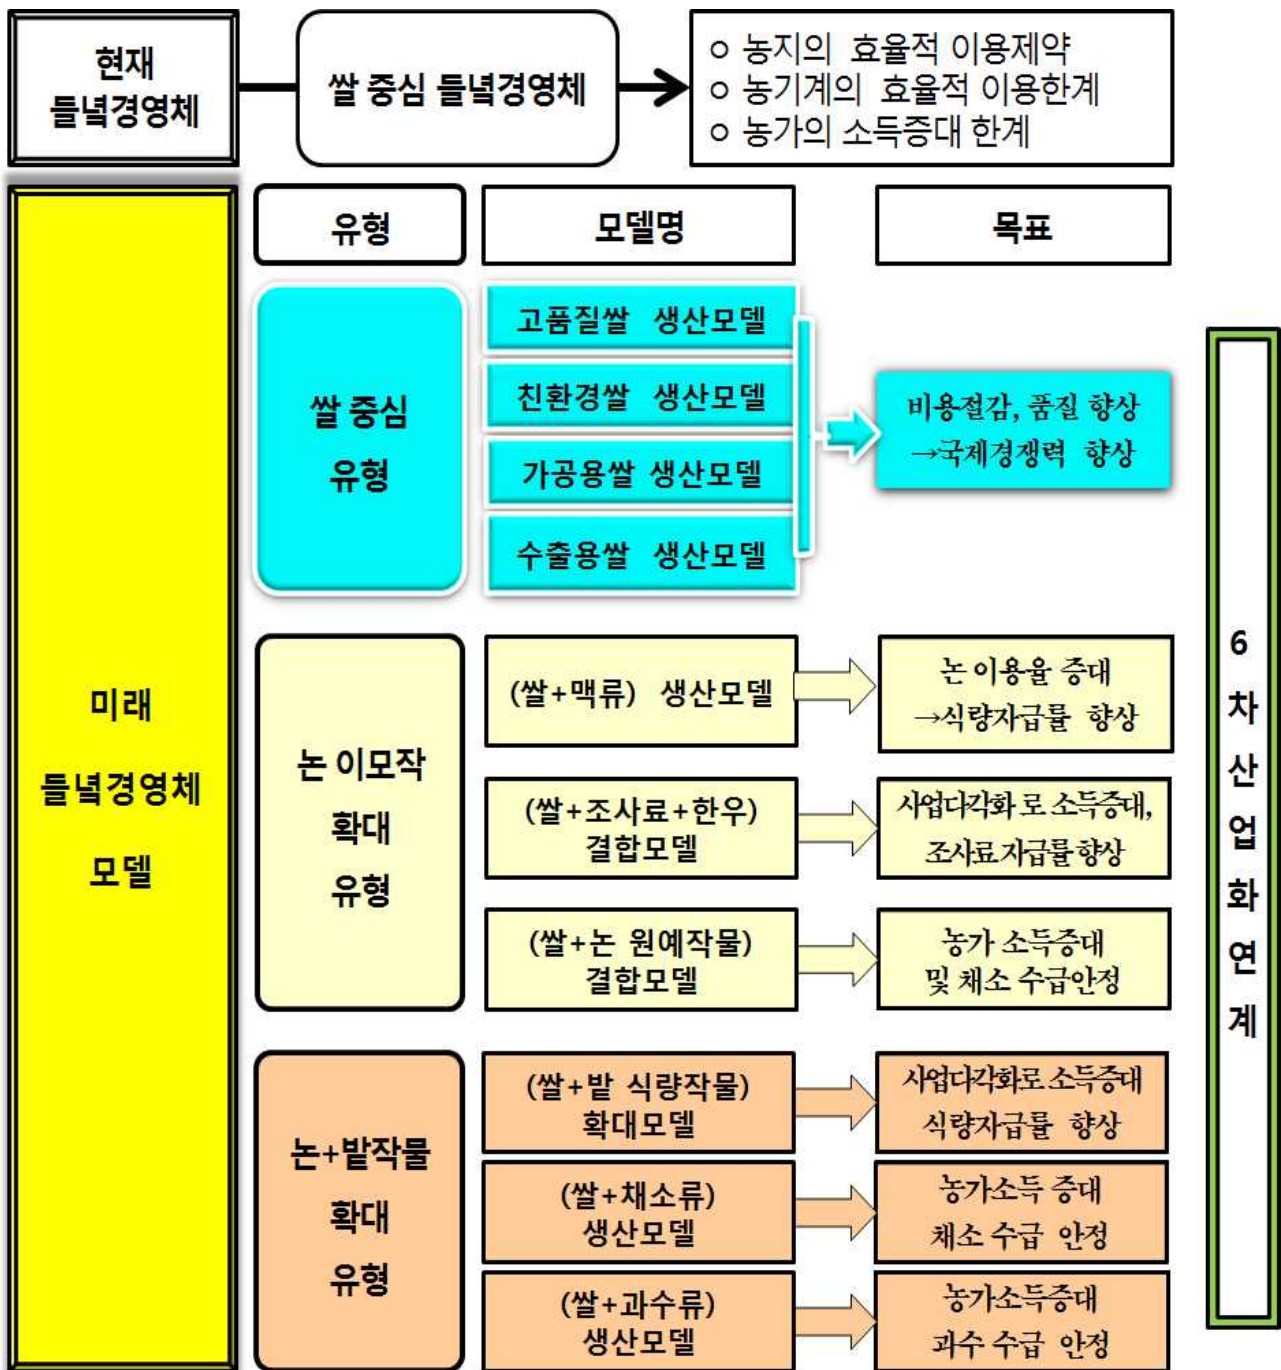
현재 들녘경영체

쌀 중심 들녘경영체

ㅇ 농지의 효율적 이용제약
ㅇ 농기계의 효율적 이용한계
ㅇ 농가의 소득증대 한계

미래 들녘경영체 모델

유형

모델명

목표

쌀 중심 유형

고품질쌀 생산모델

친환경쌀 생산모델

가공용쌀 생산모델

수출용쌀 생산모델

비용절감, 품질 향상 →국제경쟁력 향상

논 이모작 확대 유형

(쌀+맥류) 생산모델

논 이용율 증대 →식량자급률 향상

(쌀+조사료+한우) 결합모델

사업다각화로 소득증대, 조사료자급률향상

(쌀+논 원예작물) 결합모델

농가 소득증대 및 채소 수급안정

논+밭작물 확대 유형

(쌀+밭 식량작물) 확대모델

사업다각화로 소득증대 식량자급률 향상

(쌀+채소류) 생산모델

농가소득 증대 채소 수급 안정

(쌀+과수류) 생산모델

농가소득증대 과수 수급 안정

6차산업화연계